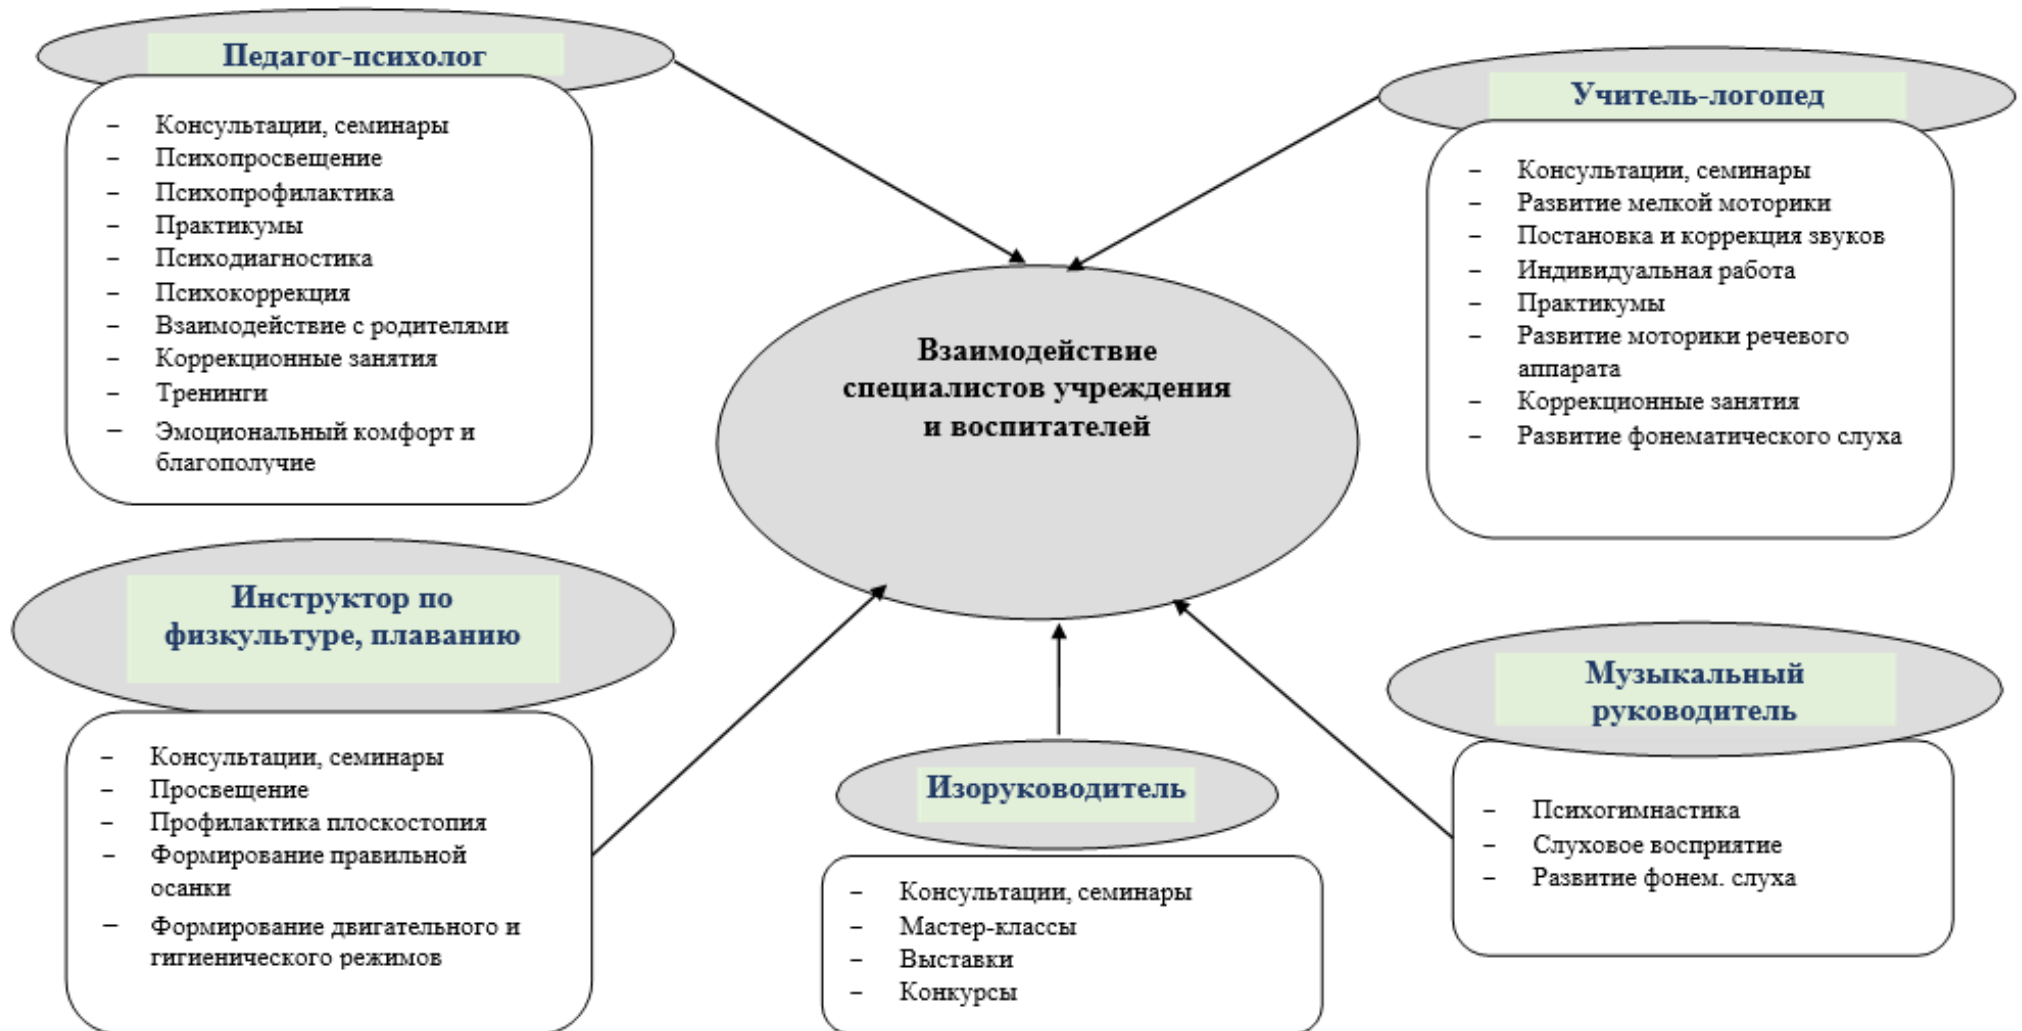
Педагог-психолог

– Консультации, семинары
– Психопросвещение
– Психопрофилактика
– Практикумы
– Психодиагностика
– Психокоррекция
– Взаимодействие с родителями
– Коррекционные занятия
– Тренинги
– Эмоциональный комфорт и благополучие

Учитель-логопед

– Консультации, семинары
– Развитие мелкой моторики
– Постановка и коррекция звуков
– Индивидуальная работа
– Практикумы
– Развитие моторики речевого аппарата
– Коррекционные занятия
– Развитие фонематического слуха

Взаимодействие специалистов учреждения и воспитателей

Инструктор по физкультуре, плаванию

– Консультации, семинары
– Просвещение
– Профилактика плоскостопия
– Формирование правильной осанки
– Формирование двигательного и гигиенического режимов

Изоруководитель

– Консультации, семинары
– Мастер-классы
– Выставки
– Конкурсы

Музыкальный руководитель

– Психогимнастика
– Слуховое восприятие
– Развитие фонем. слуха